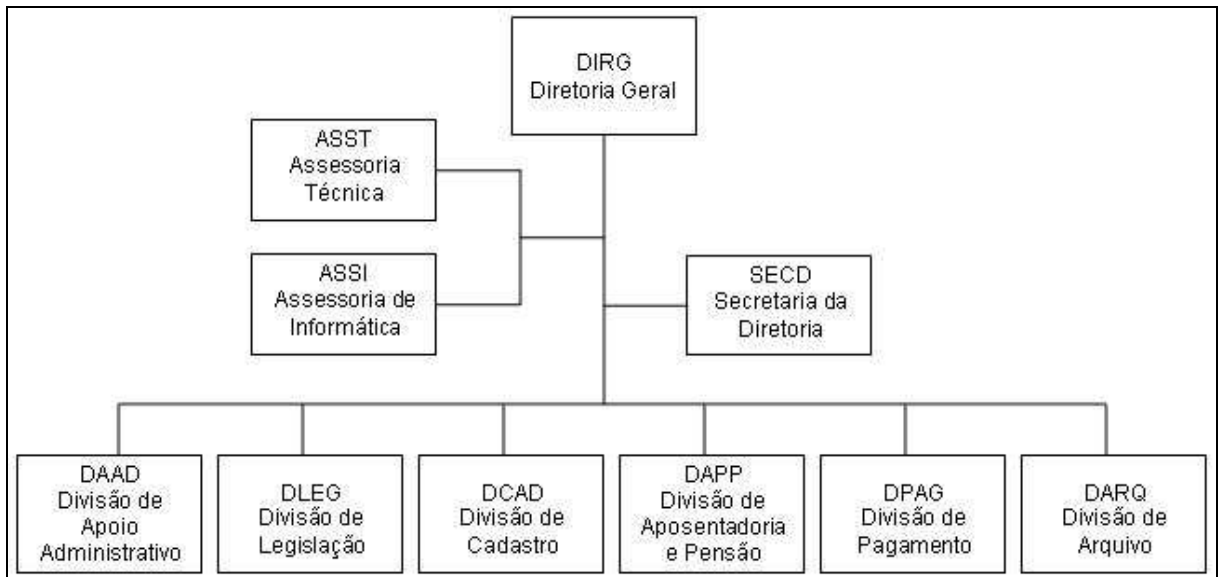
DIRG
Diretoria Geral

ASST
Assessoria
Técnica

ASSI
Assessoria de
Informática

SECD
Secretaria da
Diretoria

DAAD
Divisão de
Apoio
Administrativo

DLEG
Divisão de
Legislação

DCAD
Divisão de
Cadastro

DAPP
Divisão de
Aposentadoria
e Pensão

DPAG
Divisão de
Pagamento

DARQ
Divisão de
Arquivo